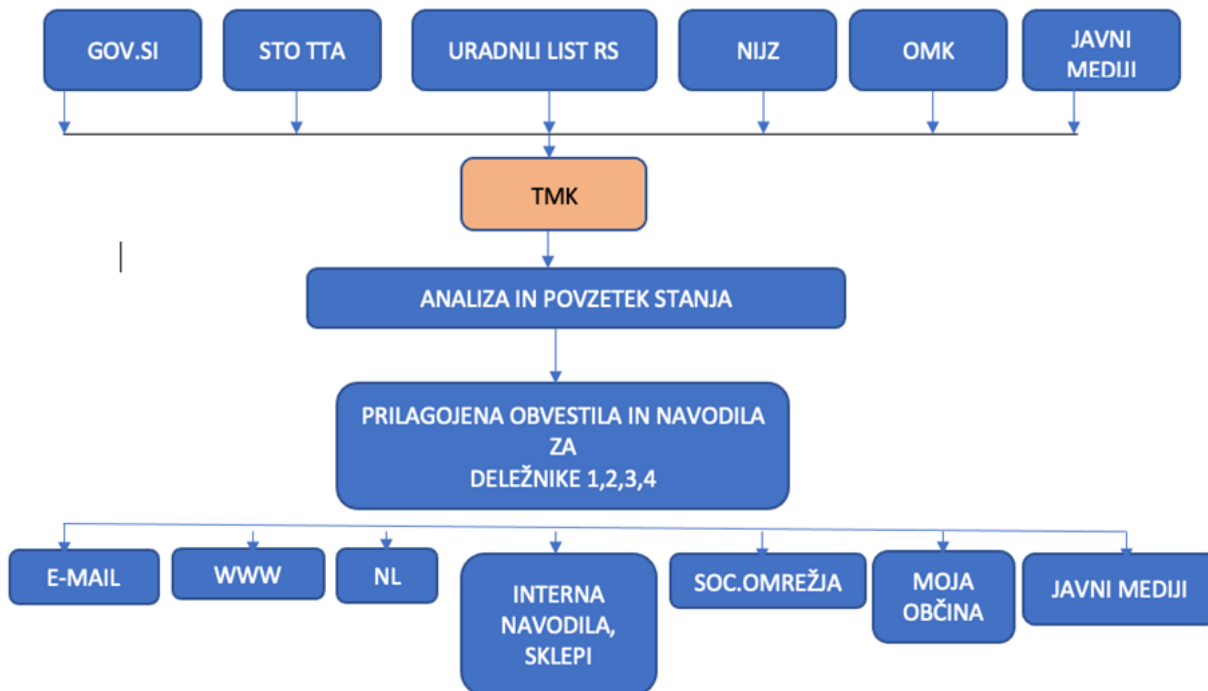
GOV.SI

STO TTA

URADNLI LIST RS

NIJZ

OMK

JAVNI MEDIJI

TMK

ANALIZA IN POVZETEK STANJA

PRILAGOJENA OBVESTILA IN NAVODILA ZA DELEŽNIKE 1,2,3,4

E-MAIL

WWW

NL

INTERNA NAVODILA, SKLEPI

SOC.OMREŽJA

MOJA OBČINA

JAVNI MEDIJI